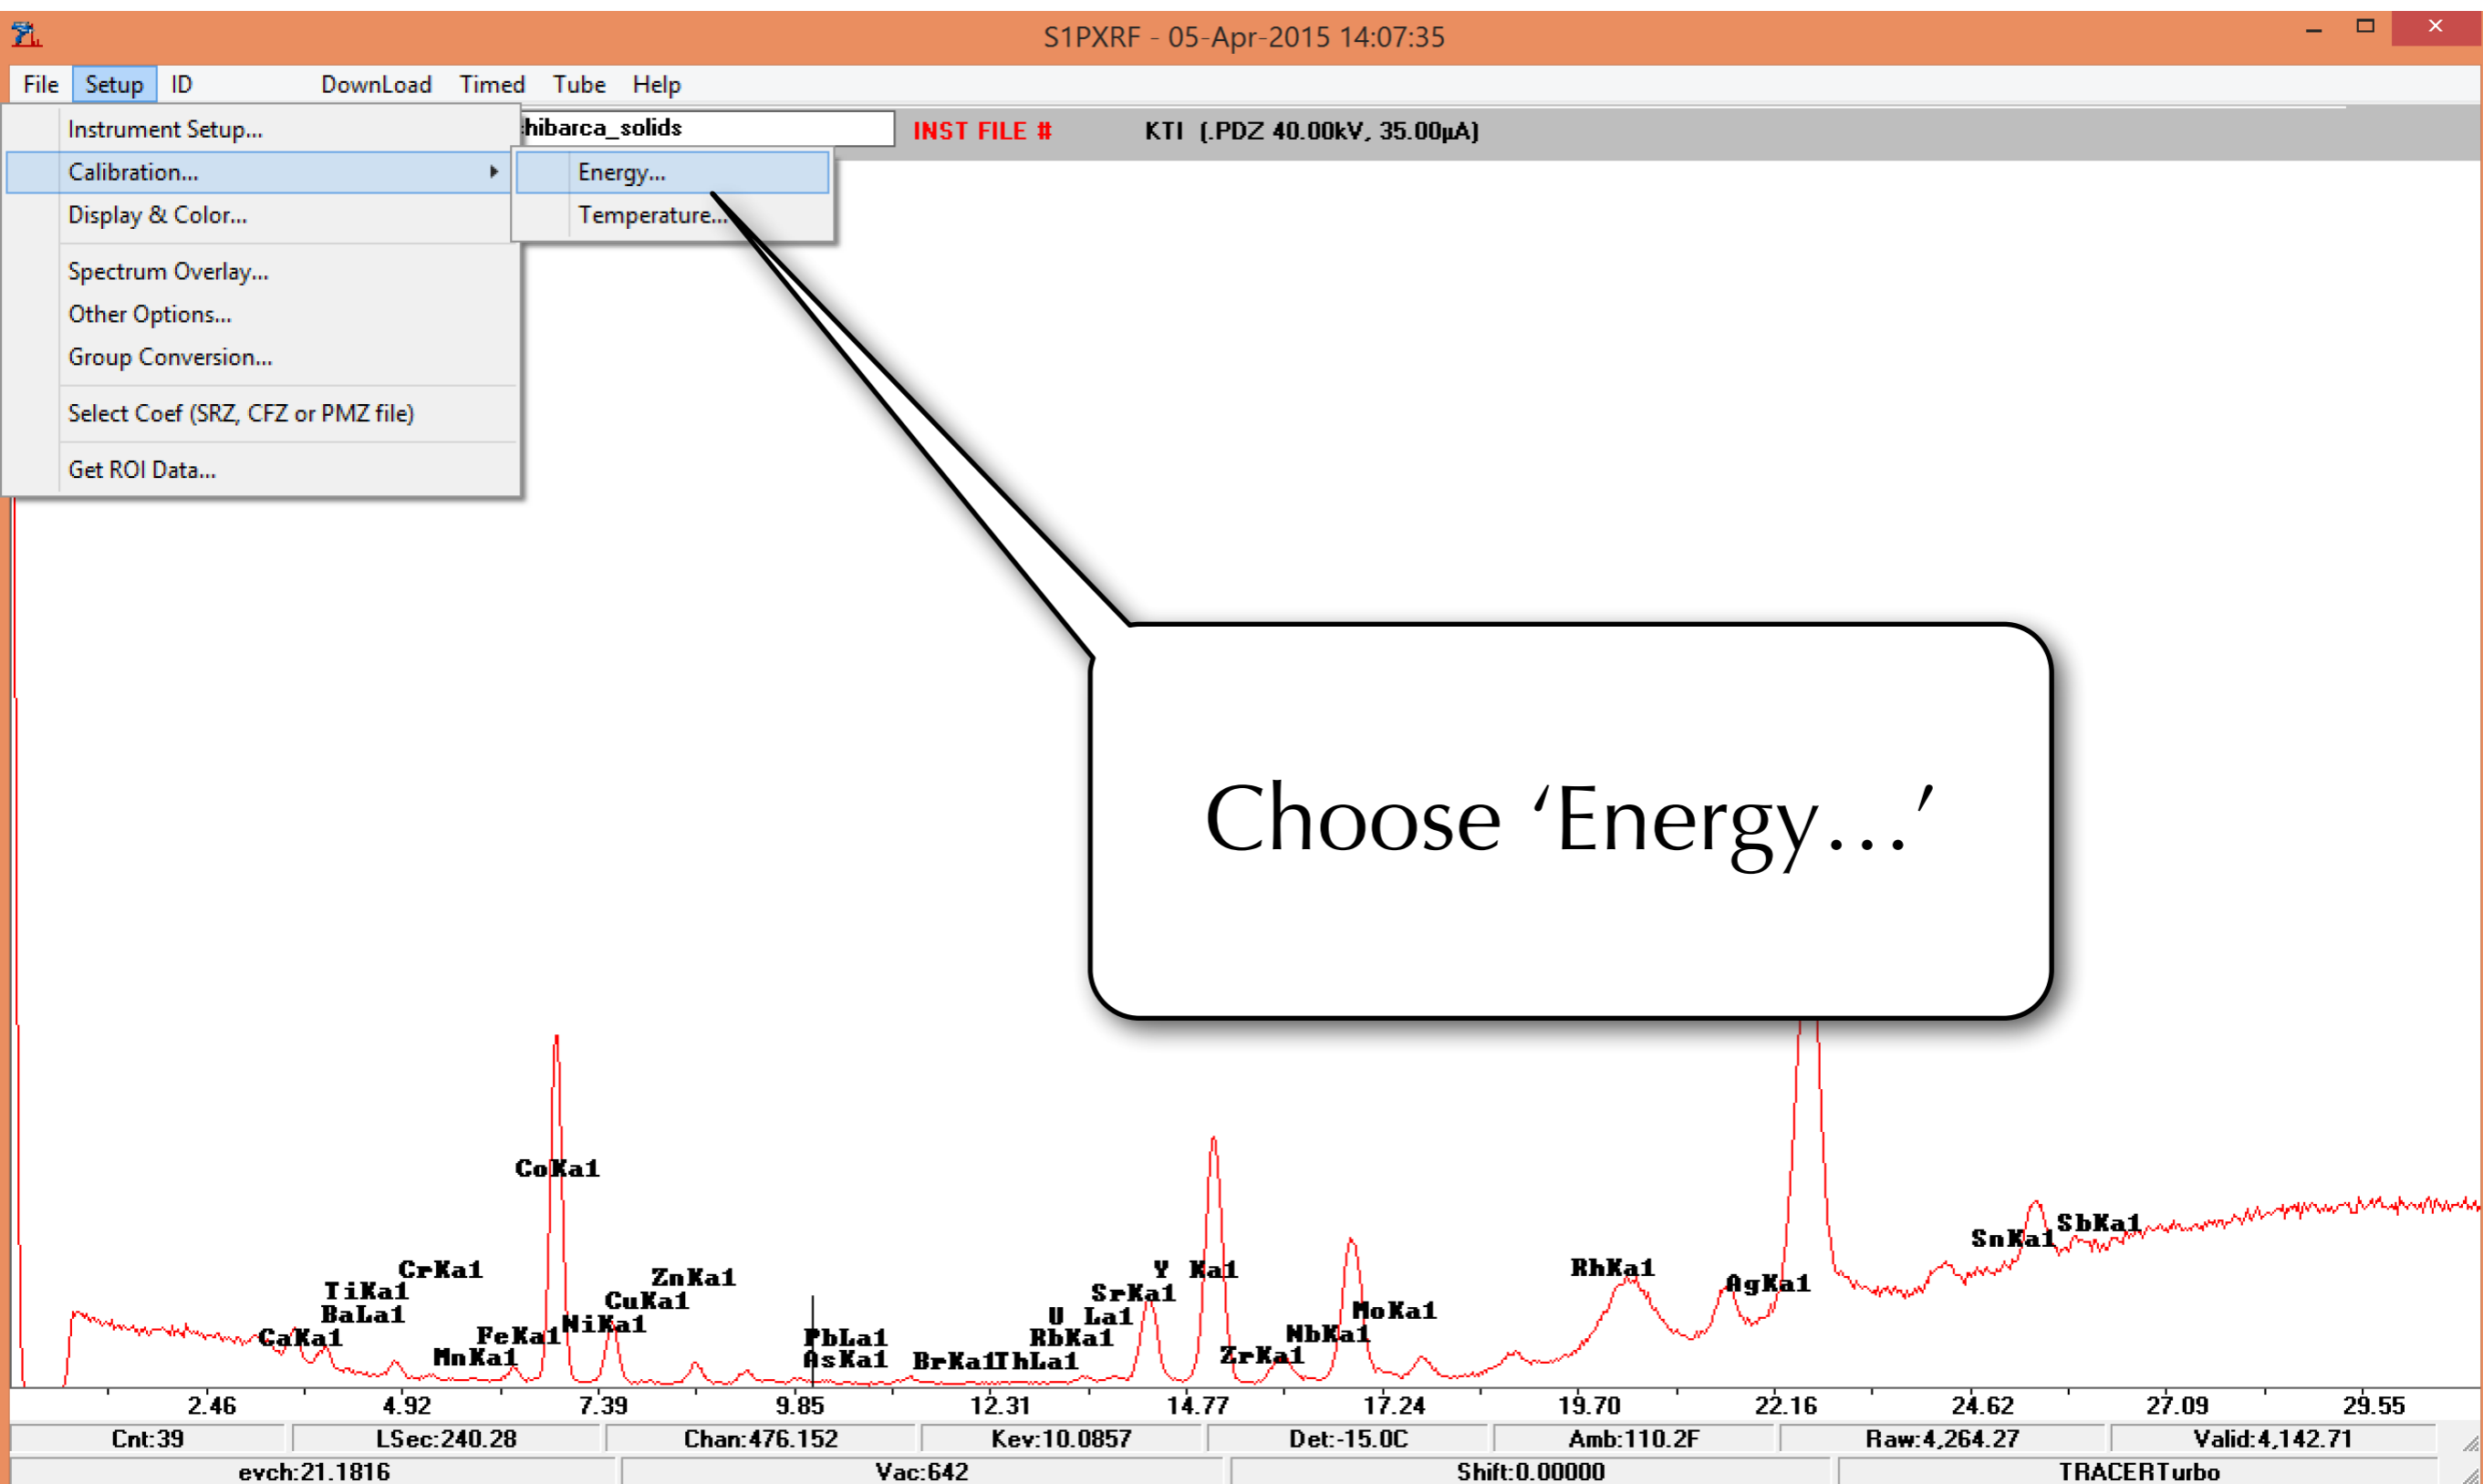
S1PXRF - 05-Apr-2015 14:07:35

File Setup ID DownLoad Timed Tube Help

Instrument Setup...
Calibration...
Display & Color...
Spectrum Overlay...
Other Options...
Group Conversion...
Select Coef (SRZ, CFZ or PMZ file)
Get ROI Data...

Energy...
Temperature...

:hibarca_solids INST FILE # KTI (.PDZ 40.00kV, 35.00µA)

Choose 'Energy...'

CoKa1
CrKa1
TiKa1
BaLa1
CaKa1
MnKa1
FeKa1
NiKa1
CuKa1
ZnKa1
PbLa1
AsKa1
BrKa1
ThLa1
RbKa1
U La1
SrKa1
Y Ka1
ZrKa1
NbKa1
MoKa1
RhKa1
AgKa1
SnKa1
SbKa1

2.46 4.92 7.39 9.85 12.31 14.77 17.24 19.70 22.16 24.62 27.09 29.55

| Cnt:39 | LSec:240.28 | Chan:476.152 | Kev:10.0857 | Det:-15.0C | Amb:110.2F | Raw:4,264.27 | Valid:4,142.71 |
|---|---|---|---|---|---|---|---|

| evch:21.1816 | Vac:642 | Shift:0.00000 | TRACERTurbo |
|---|---|---|---|